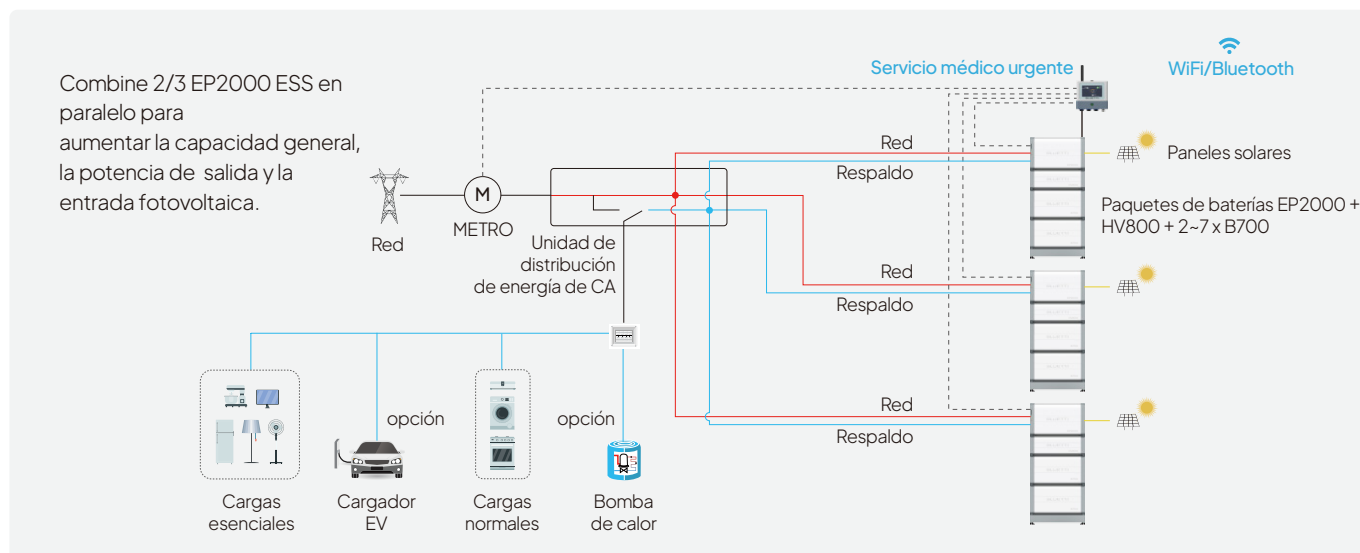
Combine 2/3 EP2000 ESS en paralelo para aumentar la capacidad general, la potencia de salida y la entrada fotovoltaica.

Servicio médico urgente

WiFi/Bluetooth

Red

Respaldo

Paneles solares

Paquetes de baterías EP2000 + HV800 + 2~7 x B700

M

Red

METRO

Unidad de distribución de energía de CA

Red

Respaldo

Red

Respaldo

opción

opción

Cargas esenciales

Cargador EV

Cargas normales

Bomba de calor